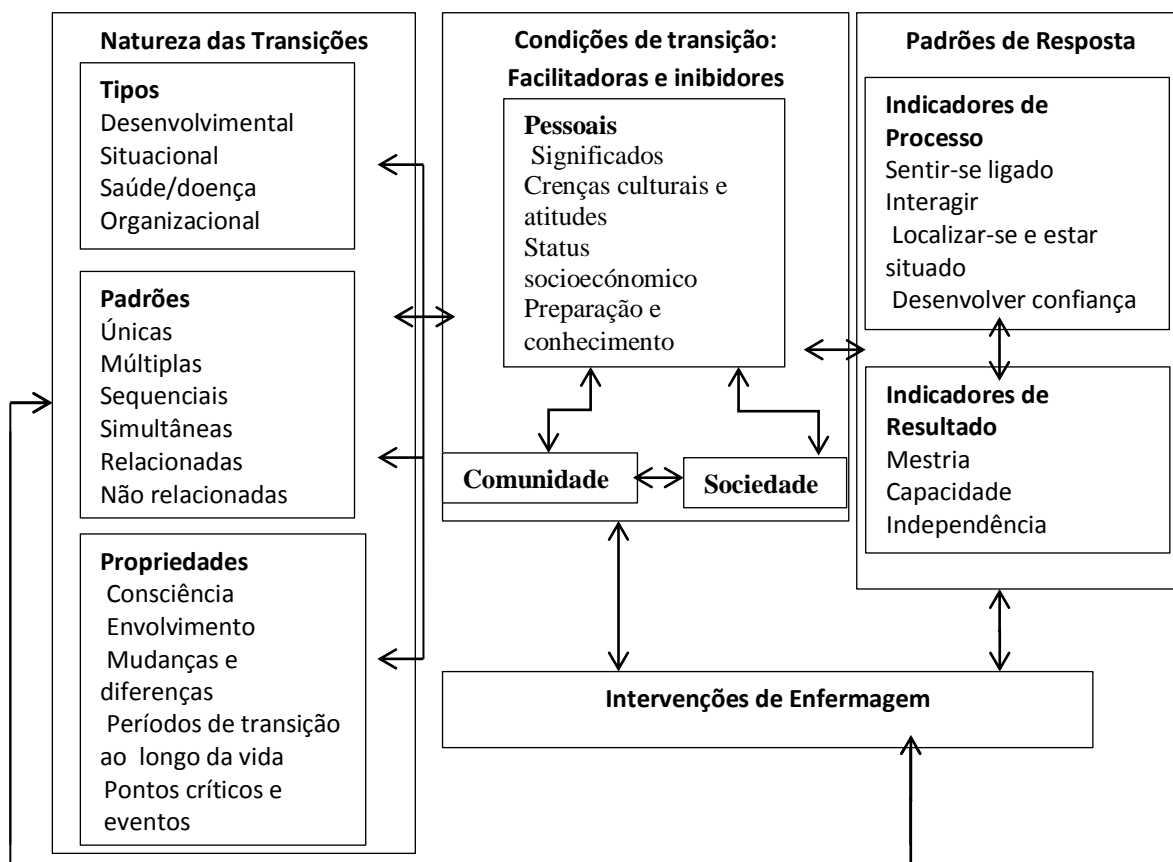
Natureza das Transições

Tipos
Desenvolvimental
Situacional
Saúde/doença
Organizacional

Padrões
Únicas
Múltiplas
Sequenciais
Simultâneas
Relacionadas
Não relacionadas

Propriedades
Consciência
Envolvimento
Mudanças e diferenças
Períodos de transição ao longo da vida
Pontos críticos e eventos

Condições de transição: Facilitadoras e inibidores

Pessoais
Significados
Crenças culturais e atitudes
Status socioeconómico
Preparação e conhecimento

Comunidade

Sociedade

Padrões de Resposta

Indicadores de Processo
Sentir-se ligado
Interagir
Localizar-se e estar situado
Desenvolver confiança

Indicadores de Resultado
Mestria
Capacidade
Independência

Intervenções de Enfermagem